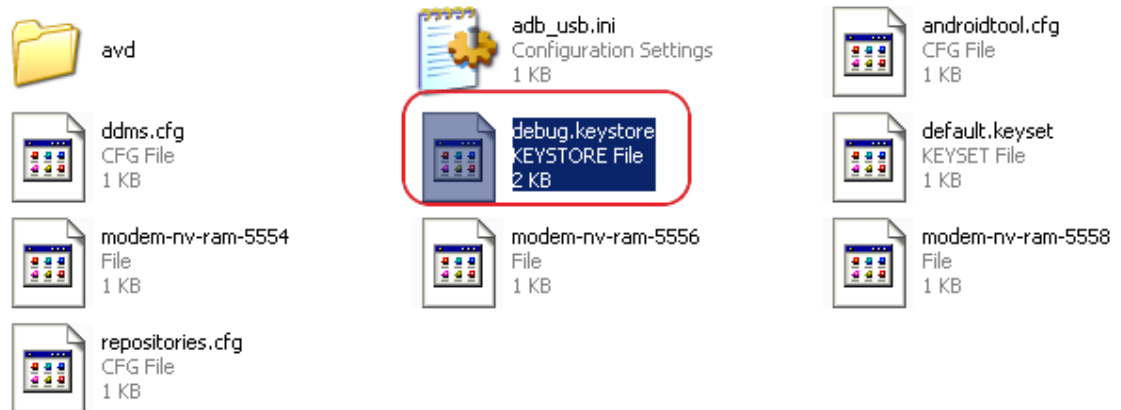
avd

adb_usb.ini
Configuration Settings
1 KB

androidtool.cfg
CFG File
1 KB

ddms.cfg
CFG File
1 KB

debug.keystore
KEYSTORE File
2 KB

default.keyset
KEYSET File
1 KB

modem-nv-ram-5554
File
1 KB

modem-nv-ram-5556
File
1 KB

modem-nv-ram-5558
File
1 KB

repositories.cfg
CFG File
1 KB